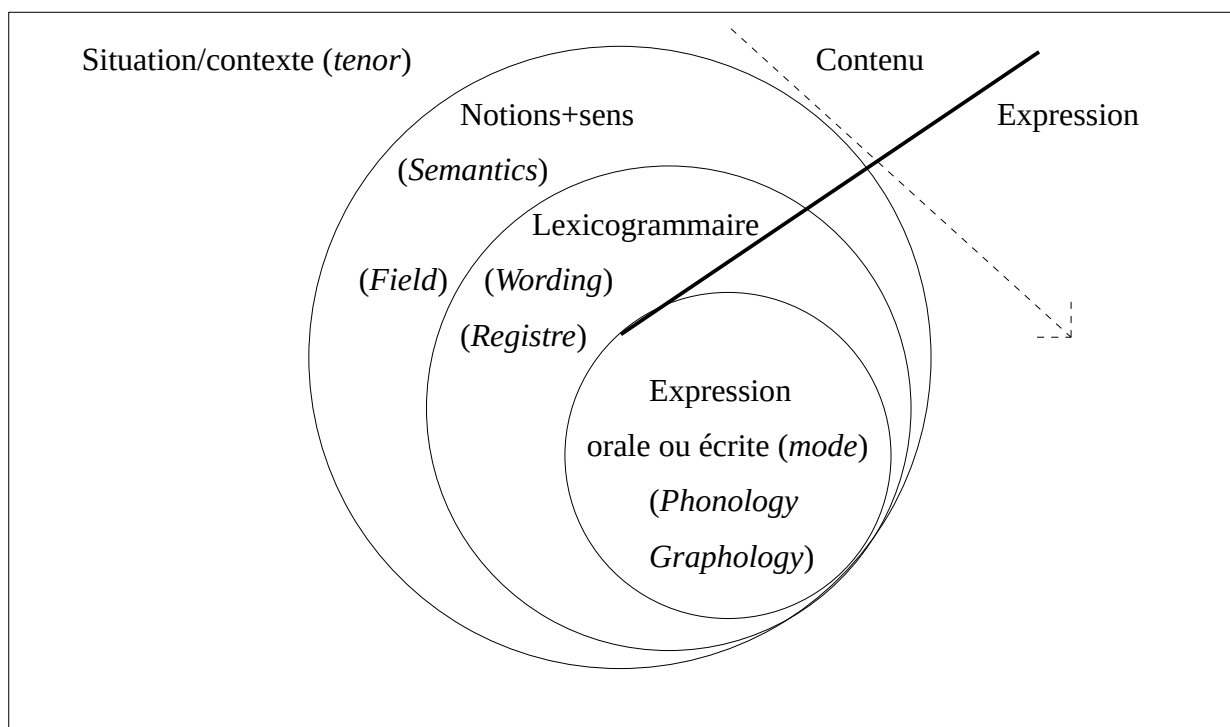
Situation/contexte (*tenor*)

Contenu

Expression

Notions+sens

(*Semantics*)

Lexicogrammaire

(*Field*)

(*Wording*)

(*Registre*)

Expression

orale ou écrite (*mode*)

(*Phonology*

*Graphology*)